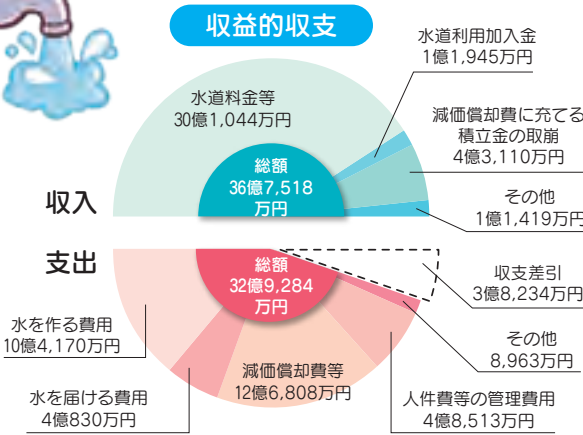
収益的収支

水道利用加入金
1億1,945万円

水道料金等
30億1,044万円

減価償却費に充てる
積立金の取崩
4億3,110万円

総額
36億7,518
万円

収入

その他
1億1,419万円

支出

総額
32億9,284
万円

収支差引
3億8,234万円

その他
8,963万円

水を作る費用
10億4,170万円

減価償却費等
12億6,808万円

水を届ける費用
4億830万円

人件費等の管理費用
4億8,513万円